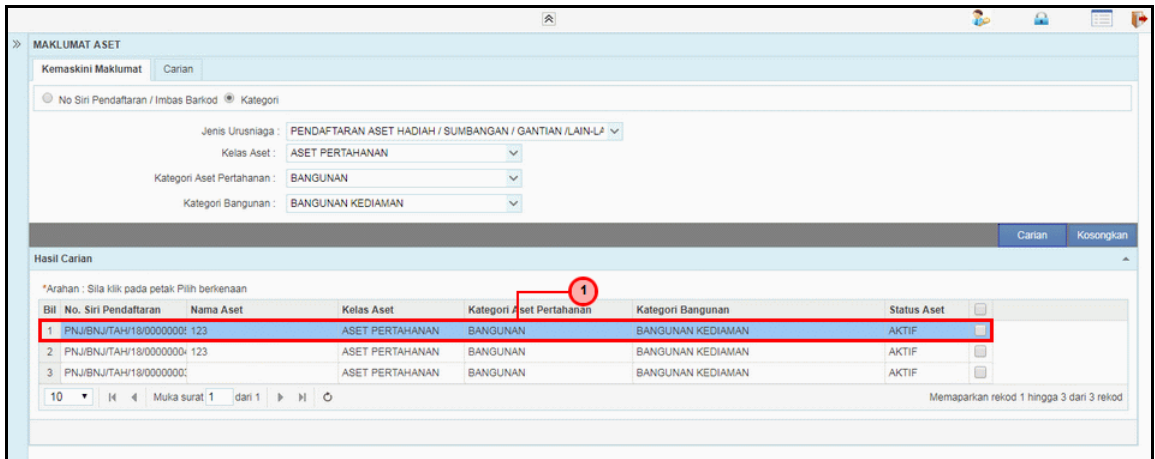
MAKLUMAT ASET

Kemaskini Maklumat | Carian

No Siri Pendaftaran / Imbas Barkod  Kategori

Jenis Urusniaga : PENDAFTARAN ASET HADIAH / SUMBANGAN / GANTIAN /LAIN-LA

Kelas Aset : ASET PERTAHANAN

Kategori Aset Pertahanan : BANGUNAN

Kategori Bangunan : BANGUNAN KEDIAMAN

Carian | Kosongkan

Hasil Carian

*Arahan : Sila klik pada petak Pilih berkenaan

1

| Bil | No. Siri Pendaftaran | Nama Aset | Kelas Aset | Kategori Aset Pertahanan | Kategori Bangunan | Status Aset | |
|---|---|---|---|---|---|---|---|
| 1 | PNJ/BNJ/TAH/18/00000005 | 123 | ASET PERTAHANAN | BANGUNAN | BANGUNAN KEDIAMAN | AKTIF | |
| 2 | PNJ/BNJ/TAH/18/00000004 | 123 | ASET PERTAHANAN | BANGUNAN | BANGUNAN KEDIAMAN | AKTIF | |
| 3 | PNJ/BNJ/TAH/18/00000003 | | ASET PERTAHANAN | BANGUNAN | BANGUNAN KEDIAMAN | AKTIF | |

10 Muka surat 1 dari 1

Memaparkan rekod 1 hingga 3 dari 3 rekod